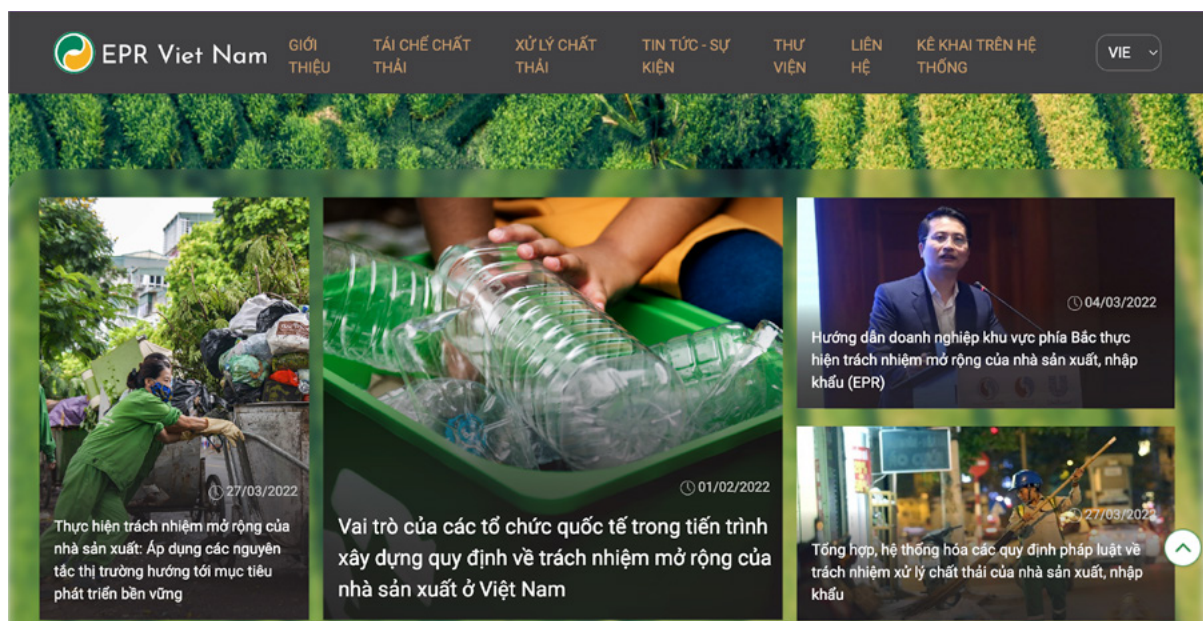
EPR Viet Nam

GIỚI THIỆU
TÁI CHẾ CHẤT THẢI
XỬ LÝ CHẤT THẢI
TIN TỨC - SỰ KIỆN
THƯ VIỆN
LIÊN HỆ
KÊ KHAI TRÊN HỆ THỐNG
VIE

27/03/2022
Thực hiện trách nhiệm mở rộng của nhà sản xuất: Áp dụng các nguyên tắc thị trường hướng tới mục tiêu phát triển bền vững

01/02/2022
Vai trò của các tổ chức quốc tế trong tiến trình xây dựng quy định về trách nhiệm mở rộng của nhà sản xuất ở Việt Nam

04/03/2022
Hướng dẫn doanh nghiệp khu vực phía Bắc thực hiện trách nhiệm mở rộng của nhà sản xuất, nhập khẩu (EPR)

27/03/2022
Tổng hợp, hệ thống hóa các quy định pháp luật về trách nhiệm xử lý chất thải của nhà sản xuất, nhập khẩu